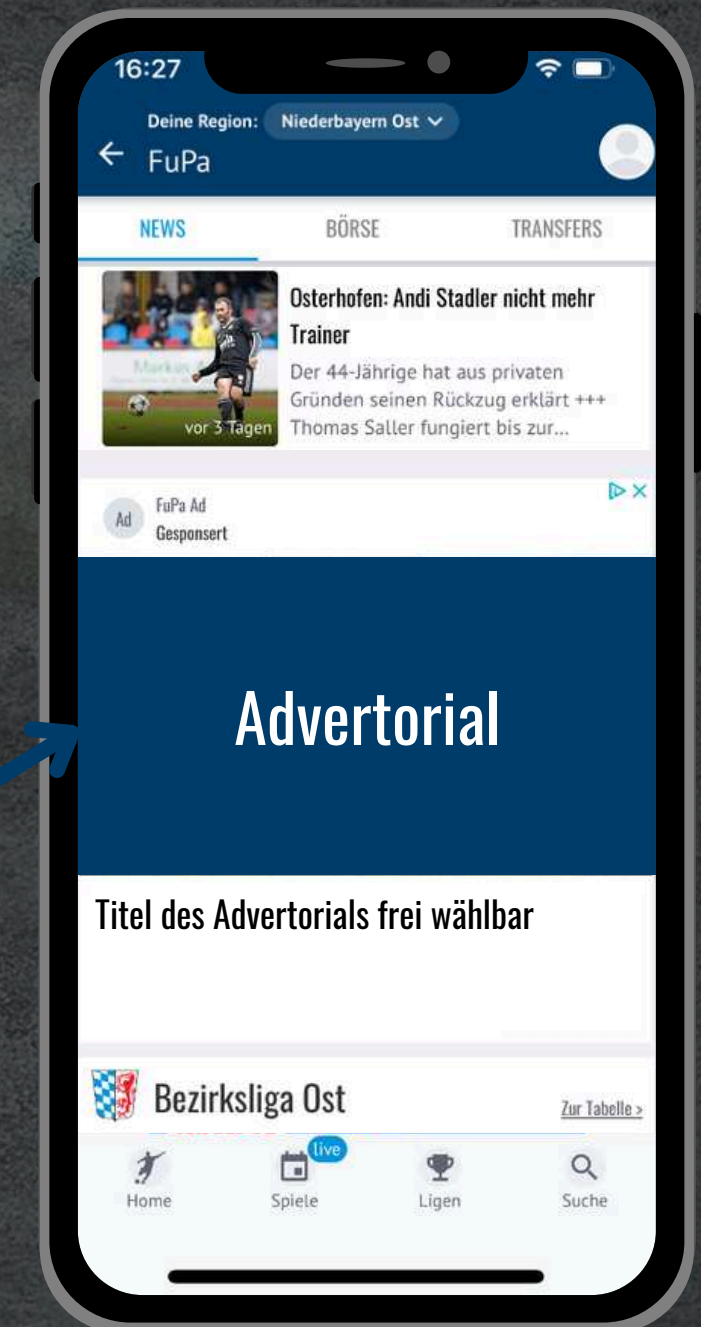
16:27

Deine Region: Niederbayern Ost

FuPa

NEWS

BÖRSE

TRANSFERS

Osterhofen: Andi Stadler nicht mehr Trainer

Der 44-Jährige hat aus privaten Gründen seinen Rückzug erklärt +++ Thomas Saller fungiert bis zur...

vor 3 Tagen

Ad

FuPa Ad

Gesponsert

Advertorial

Titel des Advertorials frei wählbar

Bezirksliga Ost

Zur Tabelle >

Home

live

Spiele

Ligen

Suche